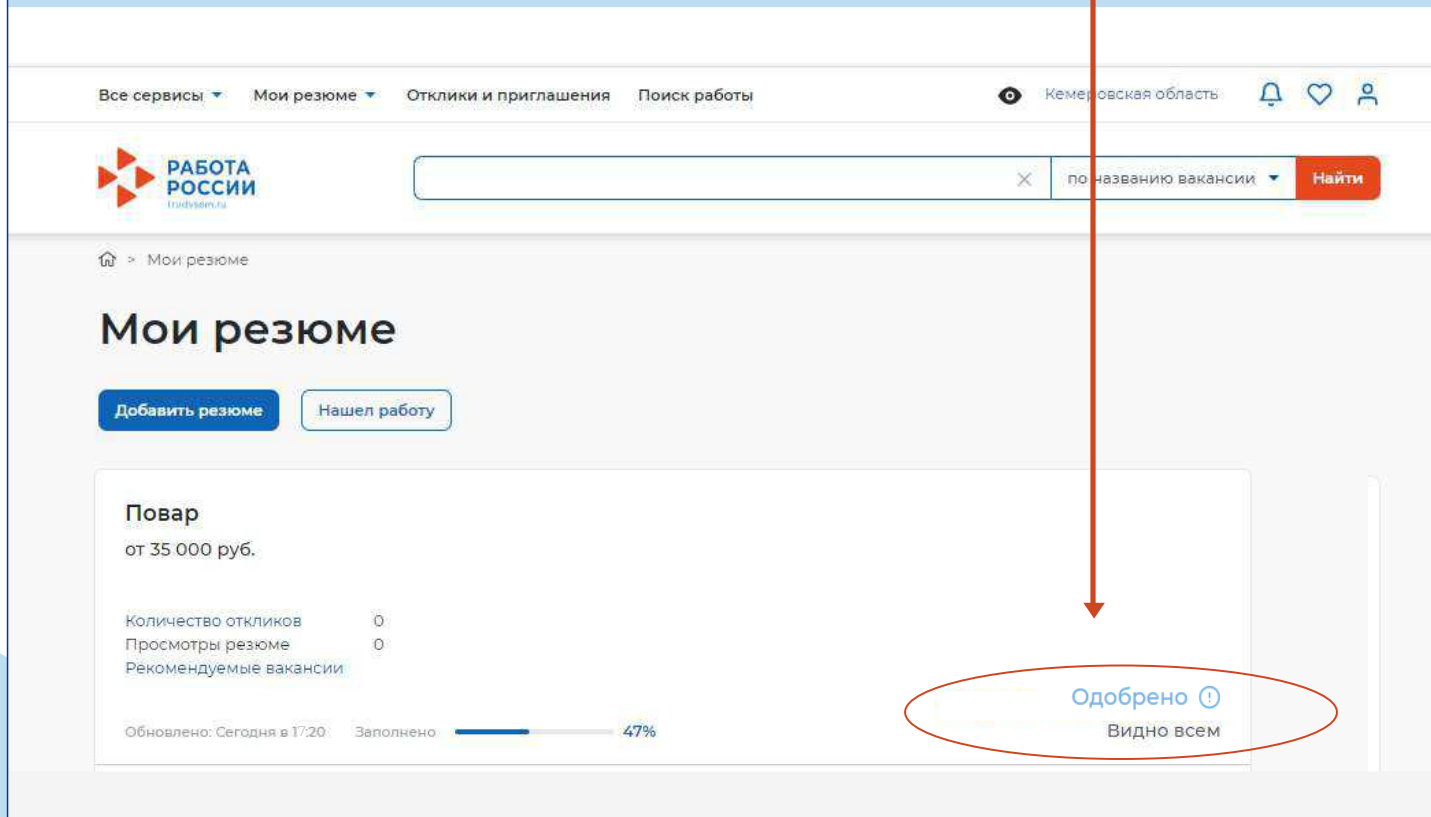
Все сервисы ▾ Мои резюме ▾ Отклики и приглашения Поиск работы

Кемеровская область

РАБОТА РОССИИ
trudvsem.ru

по названию вакансии ▾ Найти

Мои резюме

Мои резюме

Добавить резюме Нашел работу

Повар
от 35 000 руб.

Количество откликов 0
Просмотры резюме 0
Рекомендуемые вакансии

Одобрено
Видно всем

Обновлено: Сегодня в 17:20 Заполнено 47%